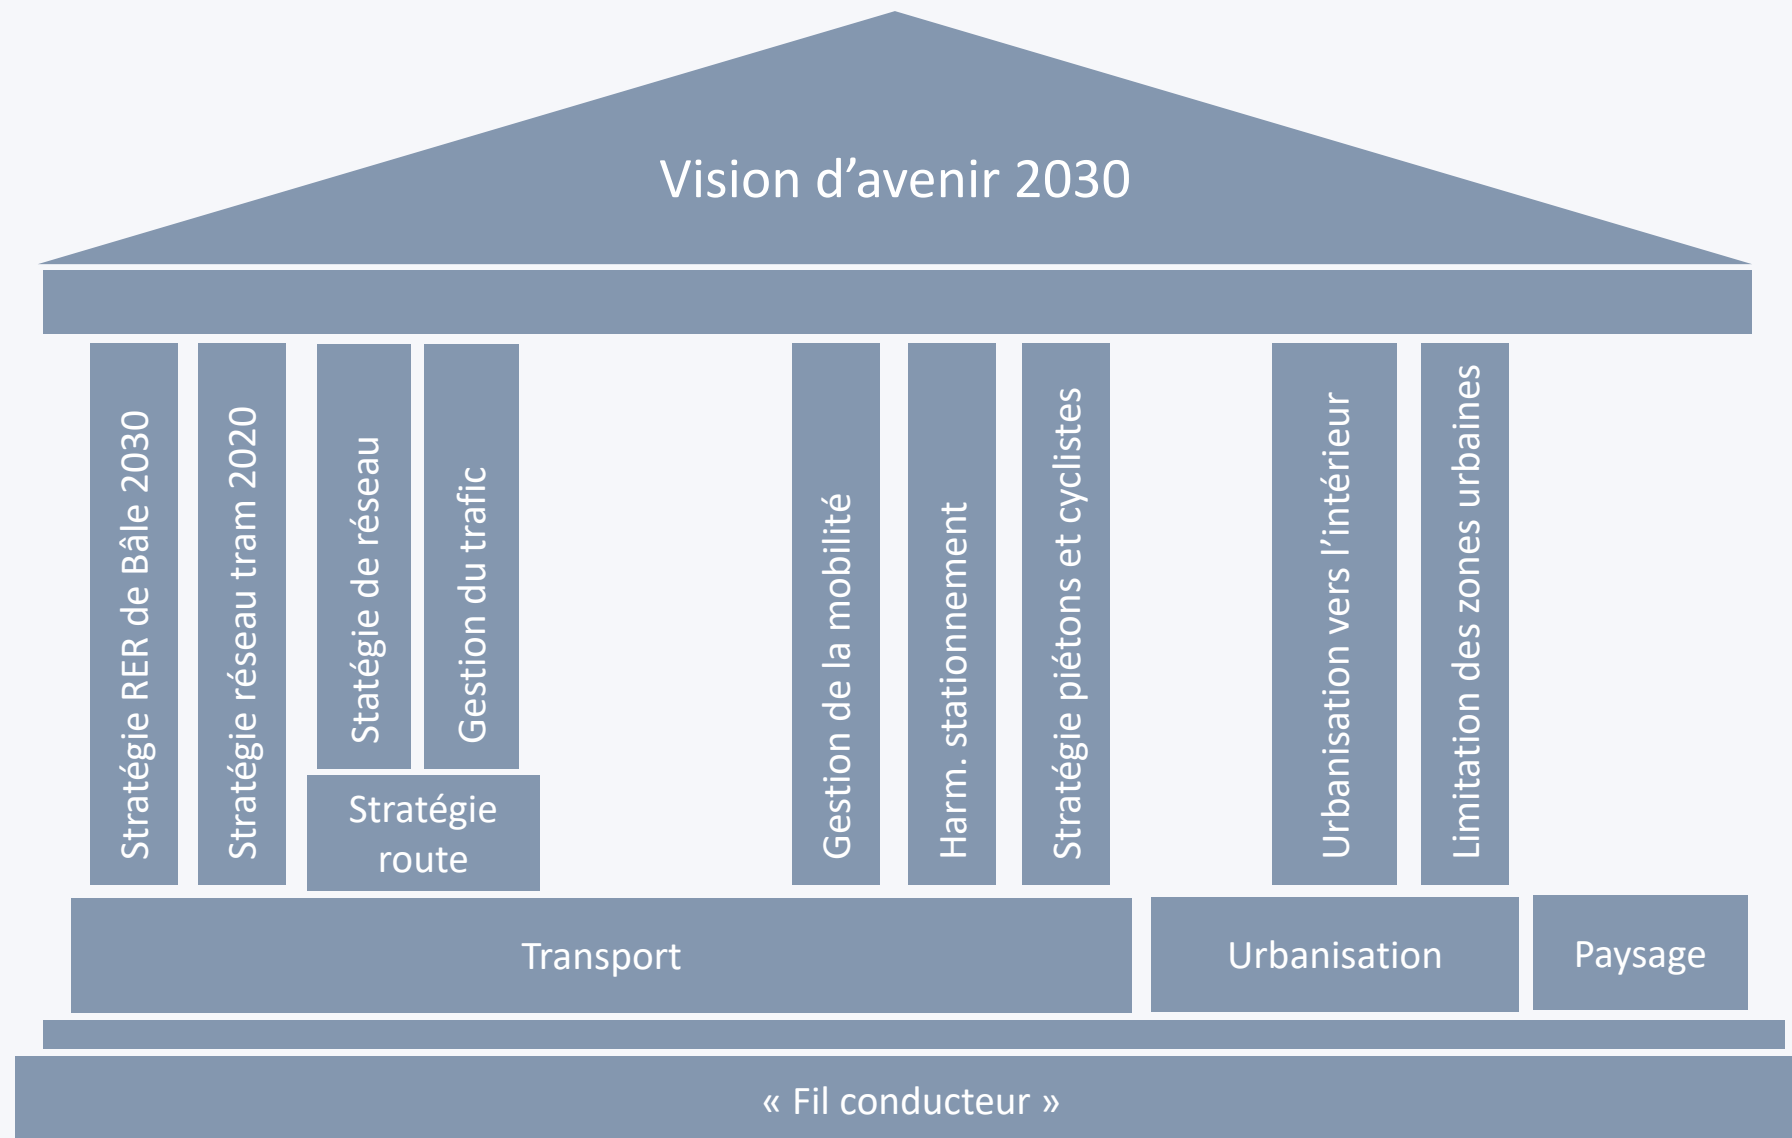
Vision d’avenir 2030

Stratégie RER de Bâle 2030

Stratégie réseau tram 2020

Statégie de réseau

Gestion du trafic

Stratégie route

Gestion de la mobilité

Harm. stationnement

Stratégie piétons et cyclistes

Urbanisation vers l’intérieur

Limitation des zones urbaines

Transport

Urbanisation

Paysage

« Fil conducteur »